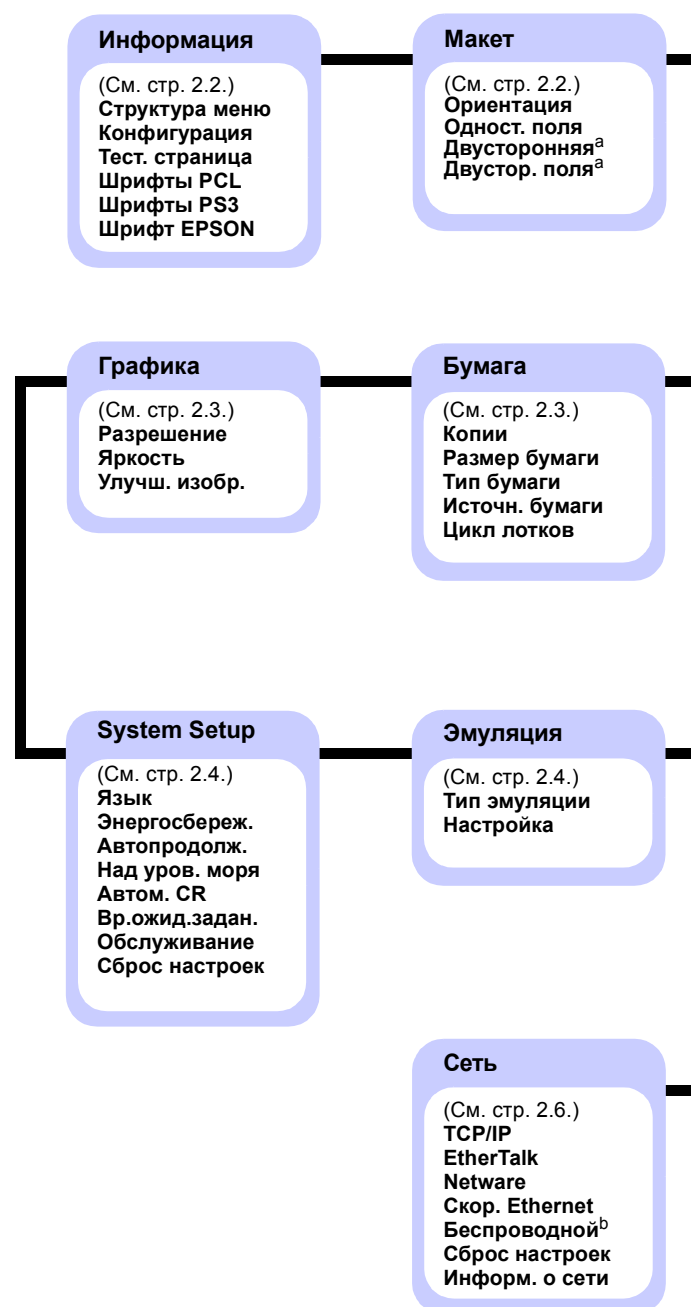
Информация

(См. стр. 2.2.)
Структура меню
Конфигурация
Тест. страница
Шрифты PCL
Шрифты PS3
Шрифт EPSON

Макет

(См. стр. 2.2.)
Ориентация
Одност. поля
Двусторонняя$^{a}$
Двустор. поля$^{a}$

Графика

(См. стр. 2.3.)
Разрешение
Яркость
Улучш. изобр.

Бумага

(См. стр. 2.3.)
Копии
Размер бумаги
Тип бумаги
Источн. бумаги
Цикл лотков

System Setup

(См. стр. 2.4.)
Язык
Энергосбереж.
Автопродолж.
Над уров. моря
Автом. CR
Вр.ожид.задан.
Обслуживание
Сброс настроек

Эмуляция

(См. стр. 2.4.)
Тип эмуляции
Настройка

Сеть

(См. стр. 2.6.)
TCP/IP
EtherTalk
Netware
Скор. Ethernet
Беспроводной$^{b}$
Сброс настроек
Информ. о сети